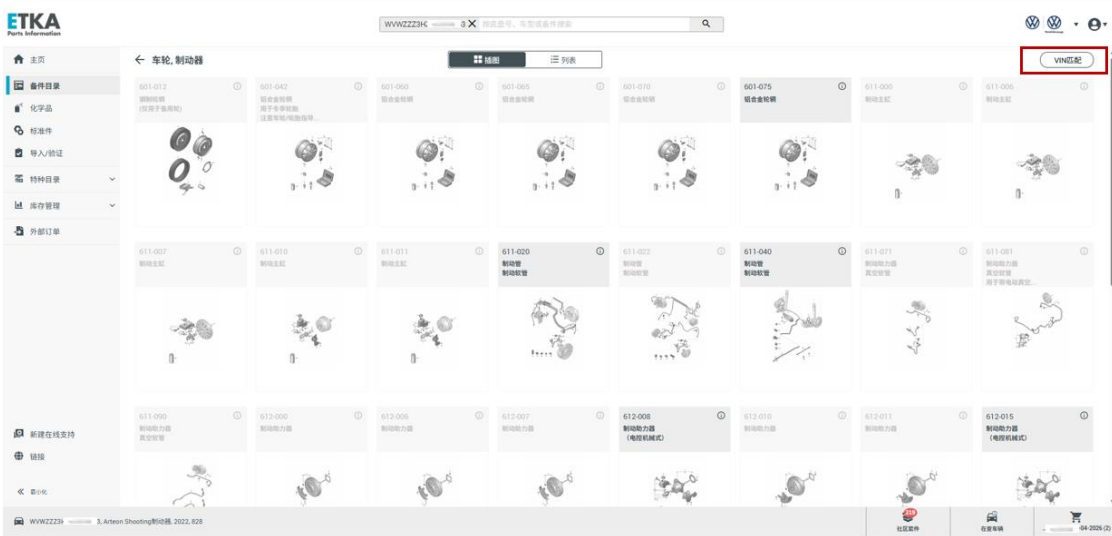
ETKA
Parts Information

WVWZZZ3H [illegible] 3 X 搜索查号、车型或备件搜索

主页
备件目录
化学品
标准件
导入/验证
特种目录
库存管理
外部订单

← 车轮, 制动器

插图 列表

VIN匹配

601-012
钢制轮辋
(仅用于备用轮)

601-042
铝合金轮辋
用于冬季轮胎
注意车轮/轮胎指导...

601-060
铝合金轮辋

601-065
铝合金轮辋

601-070
铝合金轮辋

601-075
铝合金轮辋

611-000
制动主缸

611-005
制动主缸

611-007
制动主缸

611-010
制动主缸

611-011
制动主缸

611-020
制动管
制动软管

611-022
制动管
制动软管

611-040
制动管
制动软管

611-071
制动助力器
真空软管

611-081
制动助力器
真空软管
用于带电动真空...

611-090
制动助力器
真空软管

612-000
制动助力器

612-005
制动助力器

612-007
制动助力器

612-008
制动助力器
(电控机械式)

612-010
制动助力器

612-011
制动助力器

612-015
制动助力器
(电控机械式)

新建在线支持
链接
最小化

WVWZZZ3H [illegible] 3, Arteon Shooting制动器, 2022, 828

社区套件
在途车辆
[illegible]-04-2026 (2)